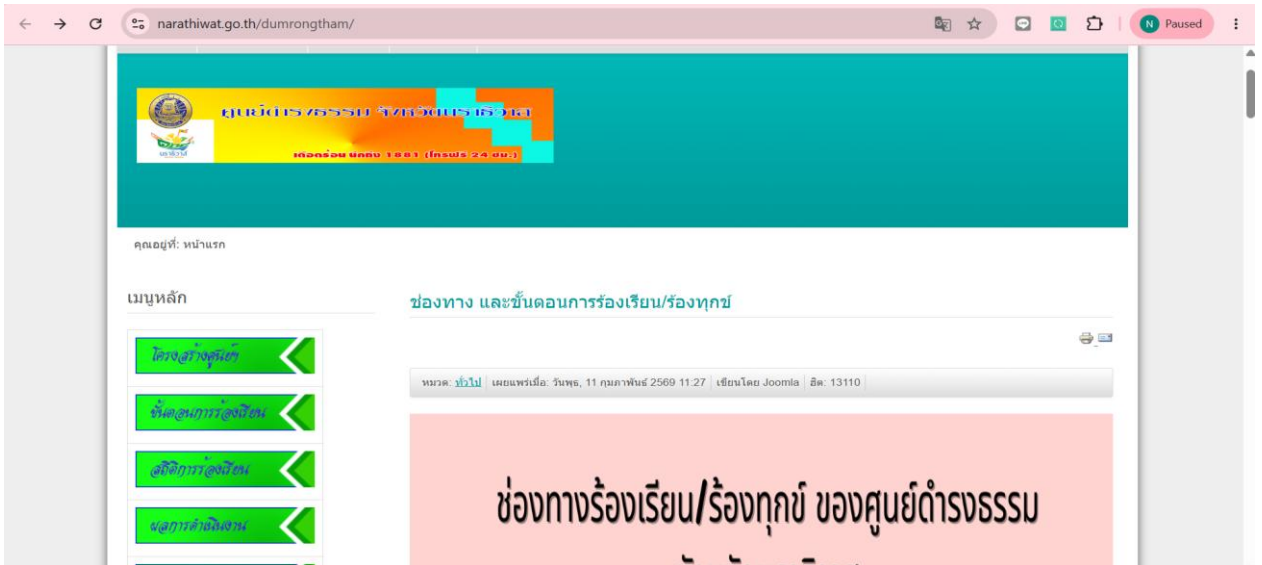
narathiwat.go.th/dumrongtham/

N Paused

ศูนย์ดำรงธรรม จังหวัดนราธิวาส

ติดต่อร้องเรียน สายด่วน 1567 (โทรฟรี 24 ชม.)

คุณอยู่ที่: หน้าแรก

เมนูหลัก

โครงสร้างศูนย์ฯ

ขั้นตอนการร้องเรียน

สถิติการร้องเรียน

ผลการดำเนินงาน

ช่องทาง และขั้นตอนการร้องเรียน/ร้องทุกข์

หมวด: ทั่วไป | เผยแพร่เมื่อ: วันพุธ, 11 กุมภาพันธ์ 2569 11:27 | เขียนโดย Joomla | ฮิต: 13110

ช่องทางร้องเรียน/ร้องทุกข์ ของศูนย์ดำรงธรรม

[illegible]